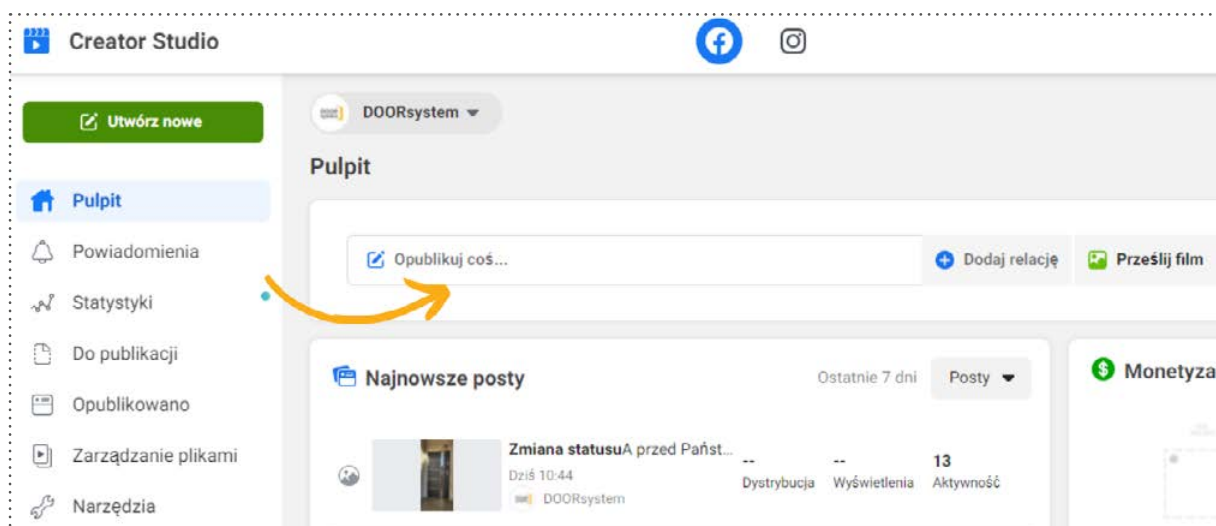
Creator Studio

Utwórz nowe

Pulpit

Powiadomienia

Statystyki

Do publikacji

Opublikowano

Zarządzanie plikami

Narzędzia

DOORsystem

Pulpit

Opublikuj coś...

Dodaj relację

Prześlij film

Najnowsze posty

Ostatnie 7 dni

Posty

Monetyza

Zmiana statusuA przed Państ...

Dziś 10:44

DOORsystem

--
Dystrybucja

--
Wyświetlenia

13
Aktywność